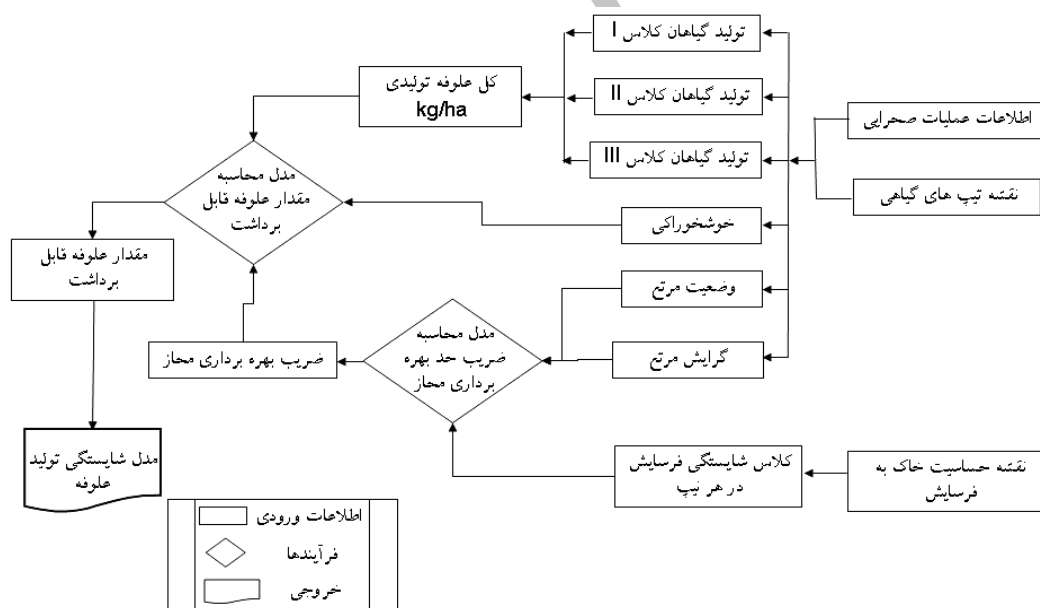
اطلاعات عملیات صحرایی

نقشه تیپ های گیاهی

تولید گیاهان کلاس I

تولید گیاهان کلاس II

تولید گیاهان کلاس III

کل علوفه تولیدی
kg/ha

مدل محاسبه مقدار علوفه قابل برداشت

خوشخوراکی

وضعیت مرتع

گرایش مرتع

مدل محاسبه ضریب حد بهره برداری مجاز

ضریب بهره برداری مجاز

مقدار علوفه قابل برداشت

مدل شایستگی تولید علوفه

کلاس شایستگی فرسایش در هر تیپ

نقشه حساسیت خاک به فرسایش

اطلاعات ورودی

فرآیندها

خروجی